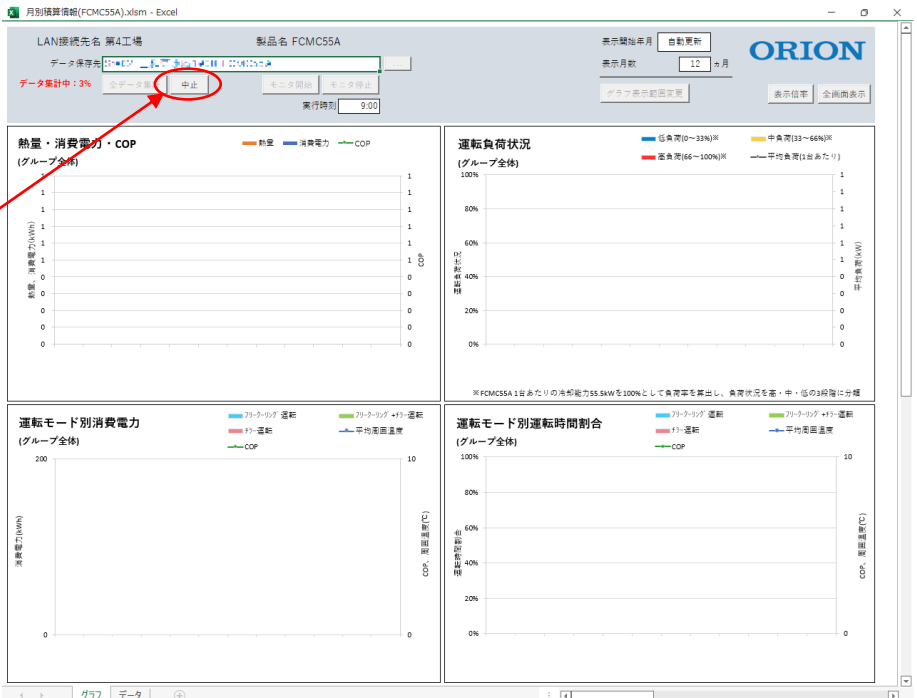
月別積算情報(FCMC55A).xlsm - Excel

LAN接続先名 第4工場
製品名 FCMC55A
データ保存先 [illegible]
データ集計中：3%
全データ集計
中止
モニタ開始
モニタ停止
実行時刻 9:00
表示開始年月 自動更新
表示月数 12 ヵ月
グラフ表示範囲変更
ORION
表示倍率
全画面表示

熱量・消費電力・COP
(グループ全体)
熱量 消費電力 COP
1 1 1 1 1 1 1 0 0 0 0 0
熱量、消費電力(kWh)
COP

運転負荷状況
(グループ全体)
低負荷(0〜33%)※ 中負荷(33〜66%)※ 高負荷(66〜100%)※ 平均負荷(1台あたり)
100% 80% 60% 40% 20% 0%
運転負荷状況
平均負荷(kW)
※FCMC55A 1台あたりの冷却能力55.5kWを100%として負荷率を算出し、負荷状況を高・中・低の3段階に分類

運転モード別消費電力
(グループ全体)
フリークーリング運転 フリークーリング+チラー運転 チラー運転 平均周囲温度 COP
200
0
消費電力(kWh)
10
0
COP、周囲温度(℃)

運転モード別運転時間割合
(グループ全体)
フリークーリング運転 フリークーリング+チラー運転 チラー運転 平均周囲温度 COP
100% 80% 60% 40% 20% 0%
運転時間割合
10
0
COP、周囲温度(℃)

グラフ データ